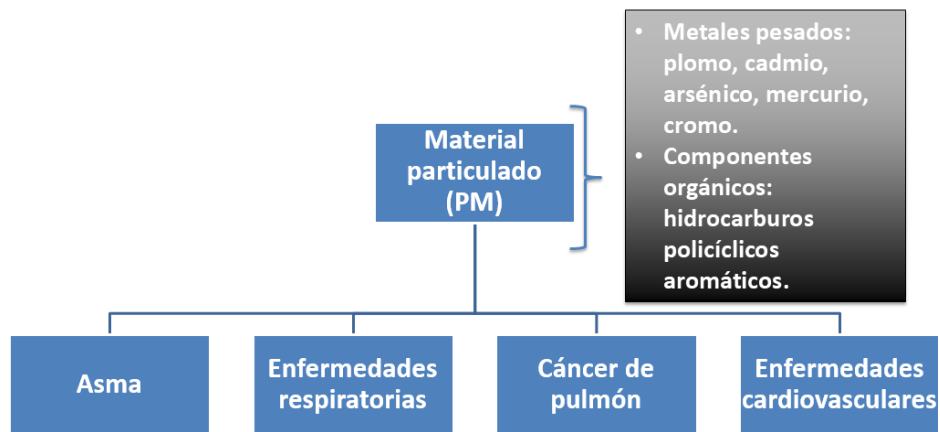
Material particulado (PM)

• Metales pesados: plomo, cadmio, arsénico, mercurio, cromo.
• Componentes orgánicos: hidrocarburos policíclicos aromáticos.

Asma

Enfermedades respiratorias

Cáncer de pulmón

Enfermedades cardiovasculares